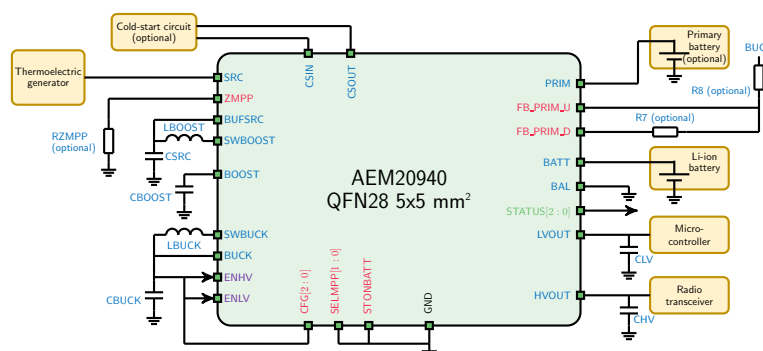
Cold-start circuit (optional)

Thermoelectric generator

RZMPP (optional)

LBOOST

CSRC

CBOOST

LBUCK

CBUCK

SRC

ZMPP

BUFSRC

SWBOOST

BOOST

SWBUCK

BUCK

ENHV

ENLV

CSIN

CSOUT

AEM20940
QFN28 5x5 mm$^2$

CFG[2 : 0]

SELMPP[1 : 0]

STONBATT

GND

PRIM

FB_PRIM_U

FB_PRIM_D

BATT

BAL

STATUS[2 : 0]

LVOUT

HVOUT

Primary battery (optional)

BUC

R8 (optional)

R7 (optional)

Li-ion battery

Micro-controller

CLV

Radio transceiver

CHV